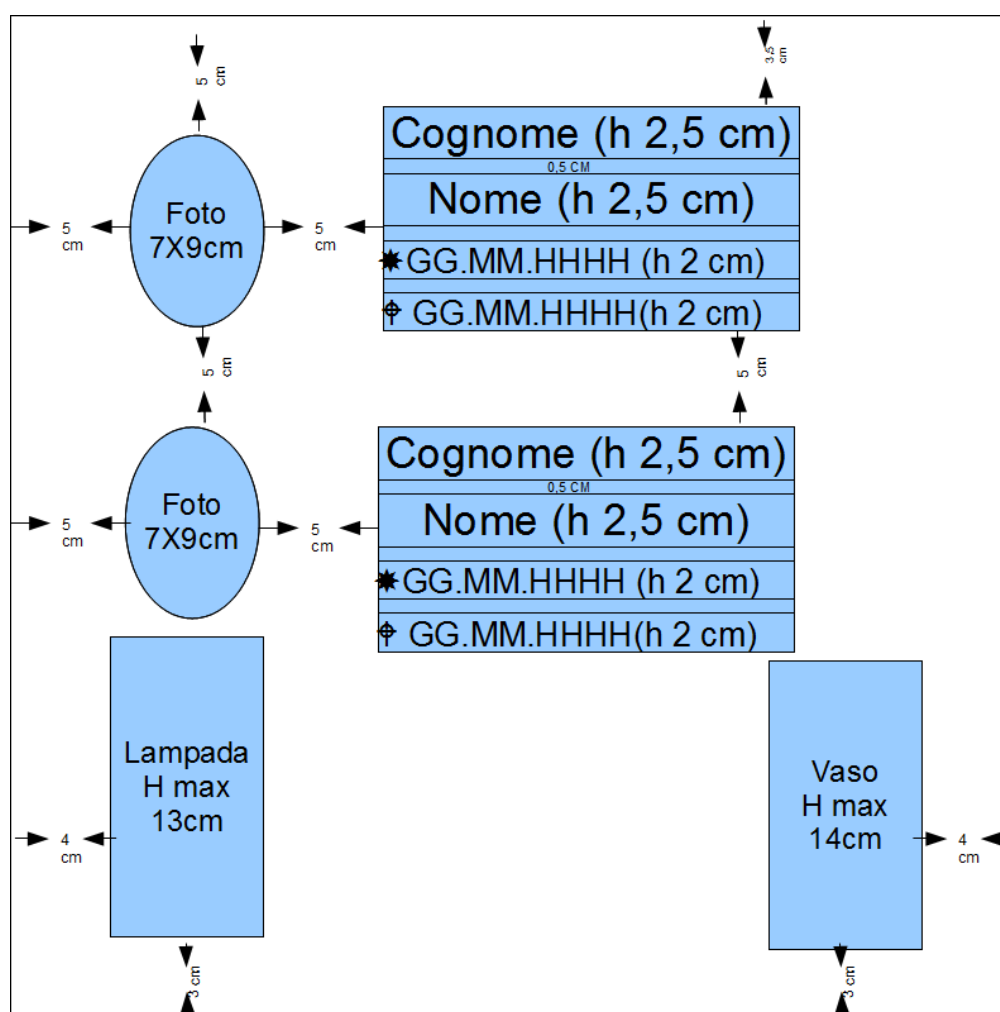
5 cm

3,5 cm

Cognome (h 2,5 cm)
0,5 CM
Nome (h 2,5 cm)

5 cm
Foto
7X9cm
5 cm

✱GG.MM.HHHH (h 2 cm)
⌖GG.MM.HHHH(h 2 cm)

5 cm

5 cm

Cognome (h 2,5 cm)
0,5 CM
Nome (h 2,5 cm)

5 cm
Foto
7X9cm
5 cm

✱GG.MM.HHHH (h 2 cm)
⌖GG.MM.HHHH(h 2 cm)

4 cm
Lampada
H max
13cm

Vaso
H max
14cm
4 cm

3 cm

3 cm